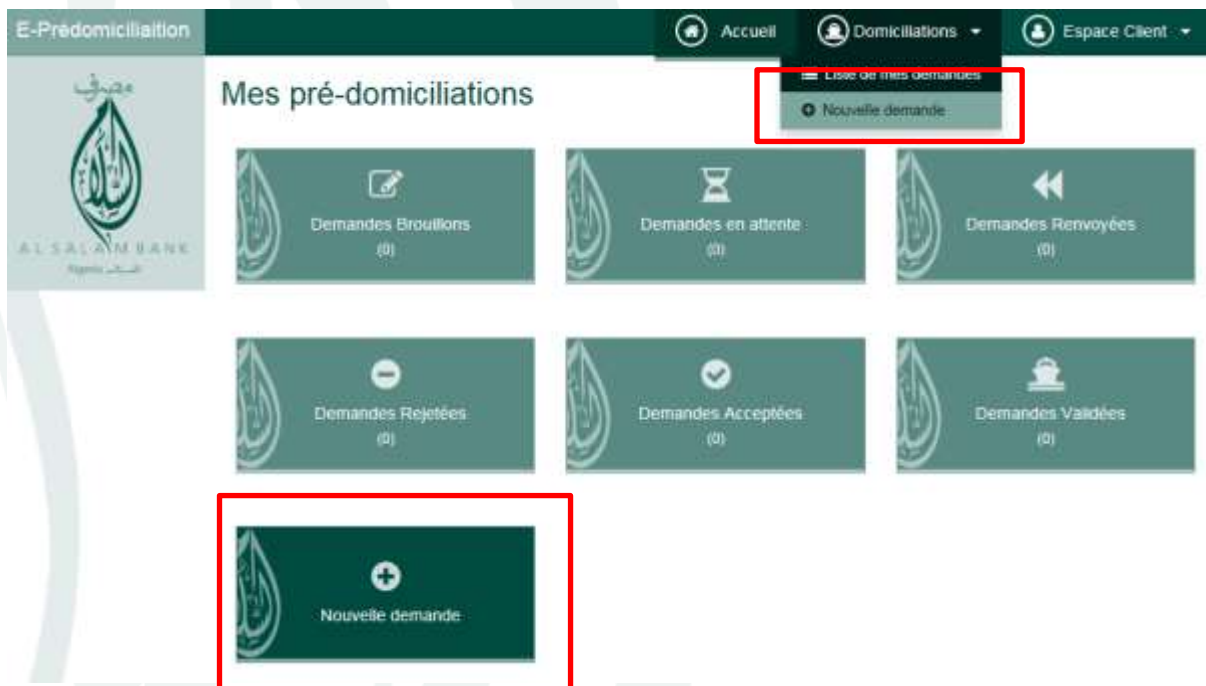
E-Prédomiciliaition

Accueil

Domiciliations

Espace Client

Liste de mes demandes

Nouvelle demande

مصرف

AL SALAM BANK

Algeria السلام

Mes pré-domiciliations

Demandes Brouillons
(0)

Demandes en attente
(0)

Demandes Renvoyées
(0)

Demandes Rejetées
(0)

Demandes Acceptées
(0)

Demandes Validées
(0)

Nouvelle demande